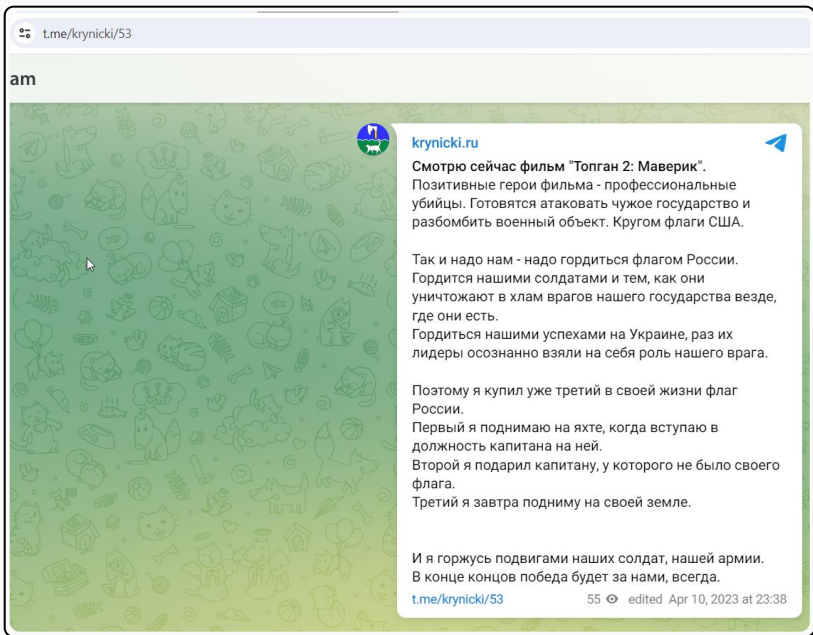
t.me/krynicki/53

am

krynicki.ru

Смотрю сейчас фильм "Топган 2: Маверик".
Позитивные герои фильма - профессиональные убийцы. Готовятся атаковать чужое государство и разбомбить военный объект. Кругом флаги США.

Так и надо нам - надо гордиться флагом России.
Гордится нашими солдатами и тем, как они уничтожают в хлам врагов нашего государства везде, где они есть.
Гордиться нашими успехами на Украине, раз их лидеры осознанно взяли на себя роль нашего врага.

Поэтому я купил уже третий в своей жизни флаг России.
Первый я поднимаю на яхте, когда вступаю в должность капитана на ней.
Второй я подарил капитану, у которого не было своего флага.
Третий я завтра подниму на своей земле.

И я горжусь подвигами наших солдат, нашей армии.
В конце концов победа будет за нами, всегда.

t.me/krynicki/53

55 edited Apr 10, 2023 at 23:38